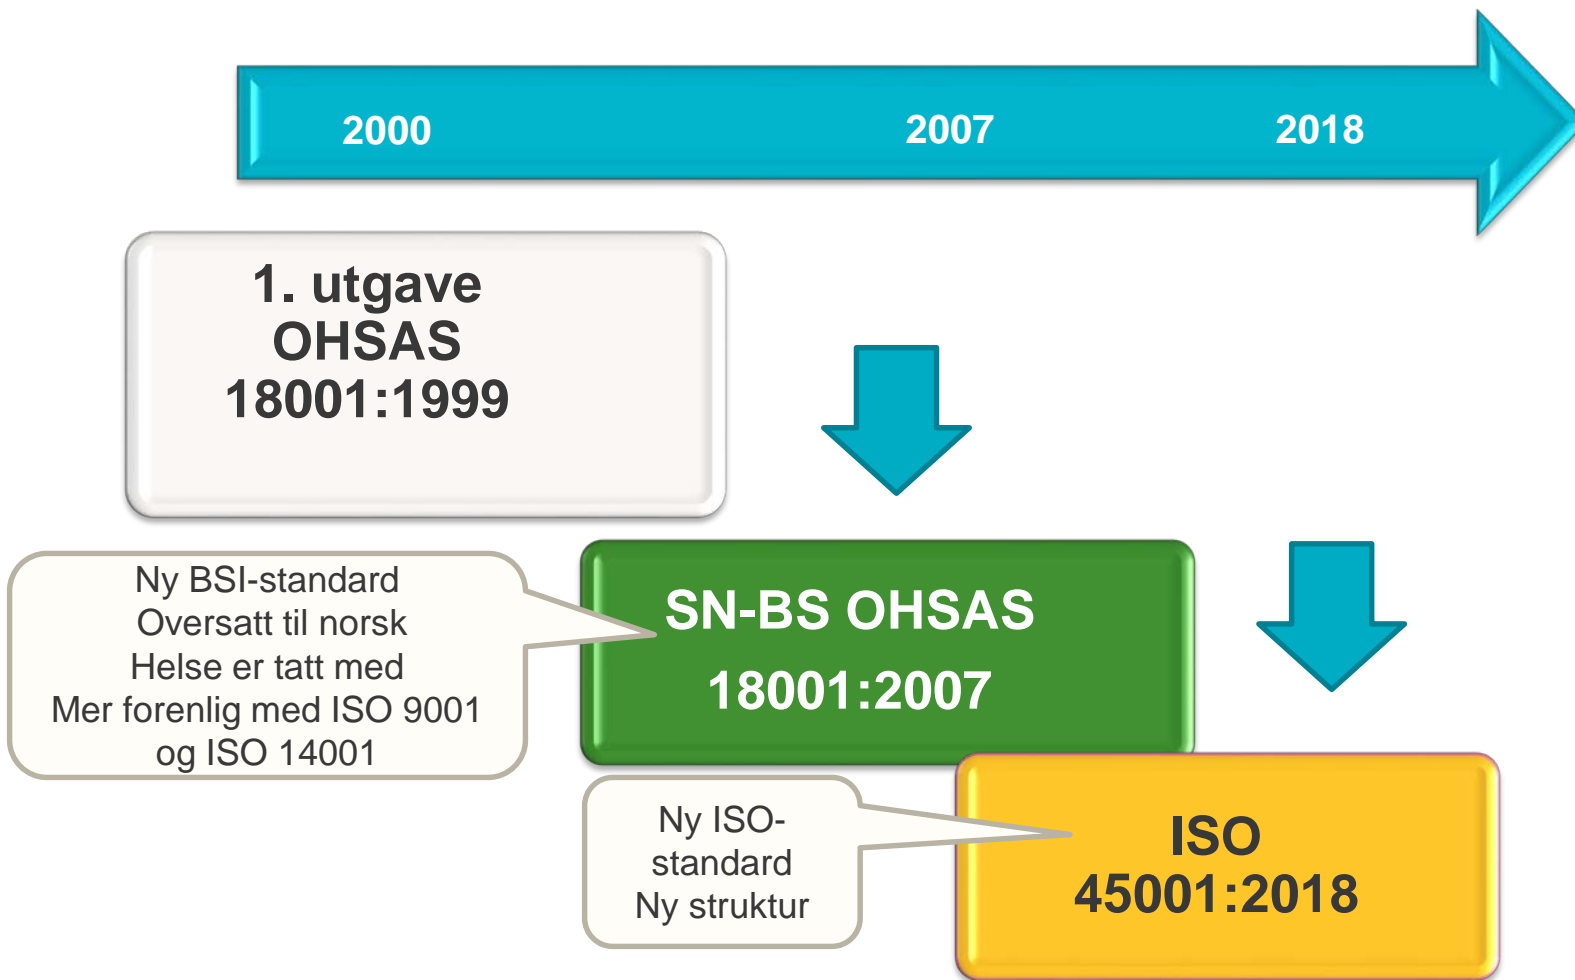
2000

2007

2018

1. utgave
OHSAS
18001:1999

Ny BSI-standard
Oversatt til norsk
Helse er tatt med
Mer forenlig med ISO 9001
og ISO 14001

SN-BS OHSAS
18001:2007

Ny ISO-
standard
Ny struktur

ISO
45001:2018